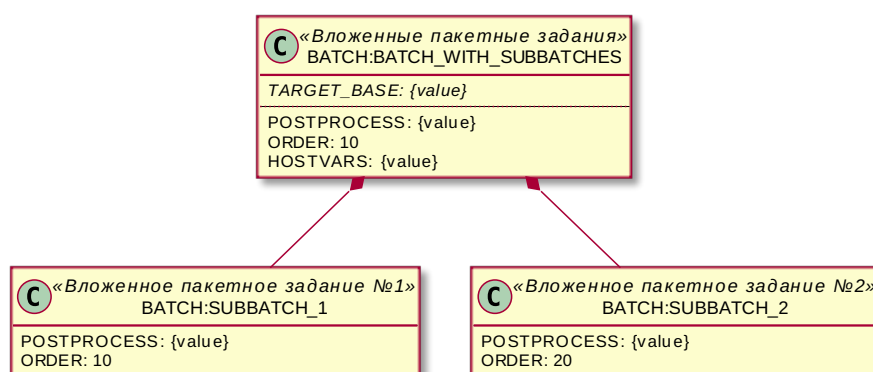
C «Вложенные пакетные задания»
BATCH:BATCH_WITH_SUBBATCHES

TARGET_BASE: {value}

POSTPROCESS: {value}
ORDER: 10
HOSTVARS: {value}

C «Вложенное пакетное задание №1»
BATCH:SUBBATCH_1

POSTPROCESS: {value}
ORDER: 10

C «Вложенное пакетное задание №2»
BATCH:SUBBATCH_2

POSTPROCESS: {value}
ORDER: 20